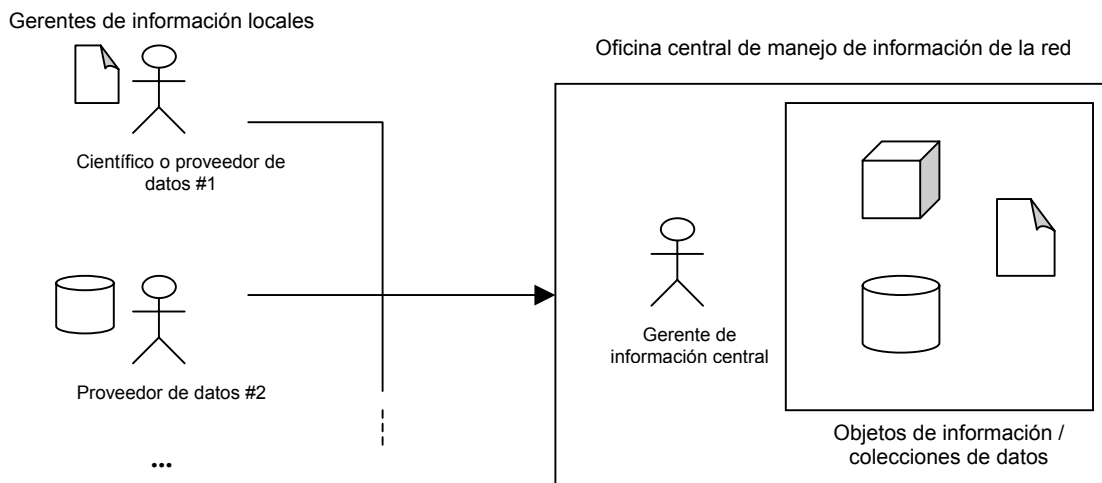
Gerentes de información locales

Científico o proveedor de datos #1

Proveedor de datos #2

...

Oficina central de manejo de información de la red

Gerente de información central

Objetos de información / colecciones de datos